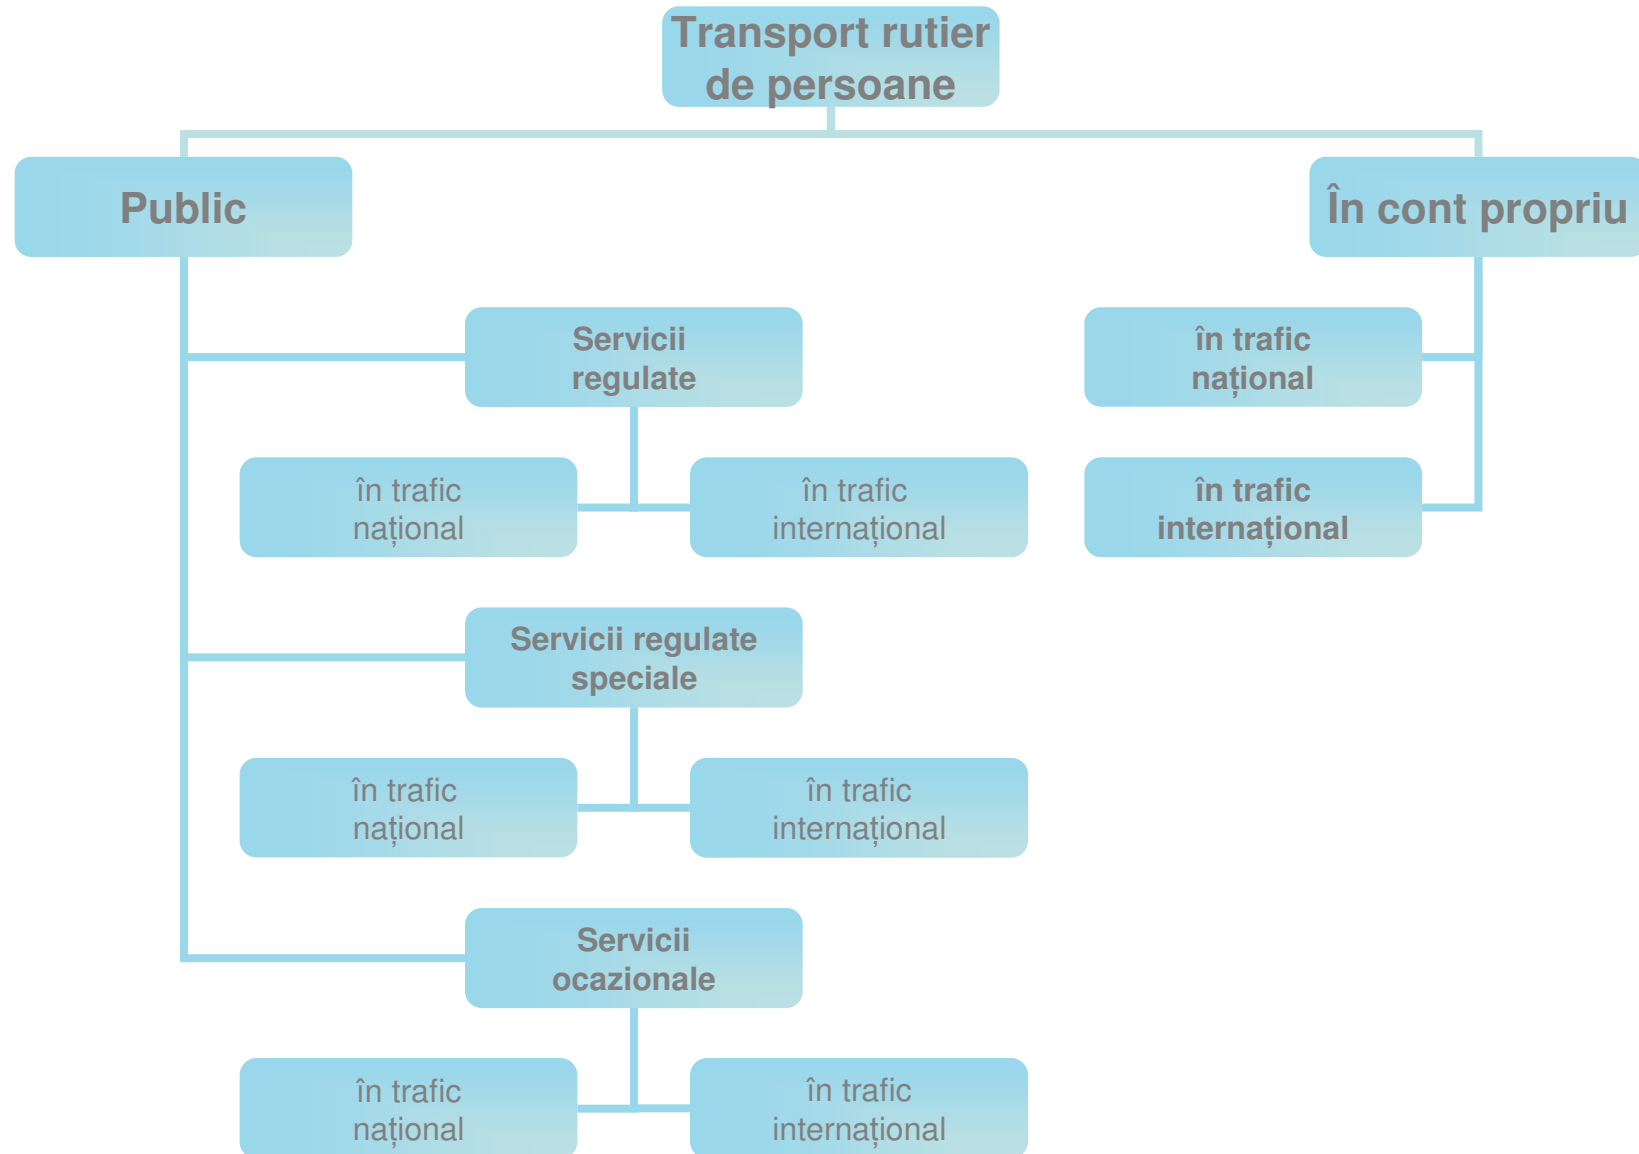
Transport rutier de persoane

Public

În cont propriu

Servicii regulate

în trafic național

în trafic național

în trafic internațional

în trafic internațional

Servicii regulate speciale

în trafic național

în trafic internațional

Servicii ocazionale

în trafic național

în trafic internațional